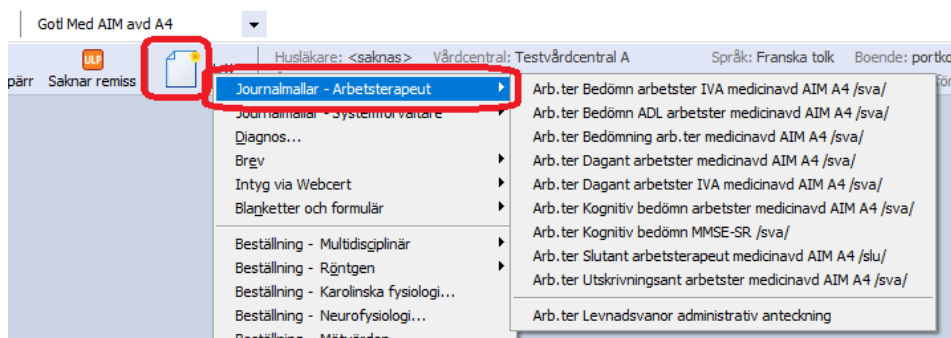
Gotl Med AIM avd A4

ULP

pärr Saknar remiss

Husläkare: <saknas> Vårdcentral: Testvårdcentral A Språk: Franska tolk Boende: portko

Journalmallar - Arbetsterapeut
Journalmallar - Systemförvaltare
Diagnos...
Brev
Intyg via Webcert
Blanketter och formulär
Beställning - Multidisciplinär
Beställning - Röntgen
Beställning - Karolinska fysiologi...
Beställning - Neurofysiologi...
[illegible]

Arb.ter Bedömn arbetster IVA medicinavd AIM A4 /sva/
Arb.ter Bedömn ADL arbetster medicinavd AIM A4 /sva/
Arb.ter Bedömning arb.ter medicinavd AIM A4 /sva/
Arb.ter Dagant arbetster medicinavd AIM A4 /sva/
Arb.ter Dagant arbetster IVA medicinavd AIM A4 /sva/
Arb.ter Kognitiv bedömn arbetster medicinavd AIM A4 /sva/
Arb.ter Kognitiv bedömn MMSE-SR /sva/
Arb.ter Slutant arbetsterapeut medicinavd AIM A4 /slu/
Arb.ter Utskrivningsant arbetster medicinavd AIM A4 /sva/
Arb.ter Levnadsvanor administrativ anteckning